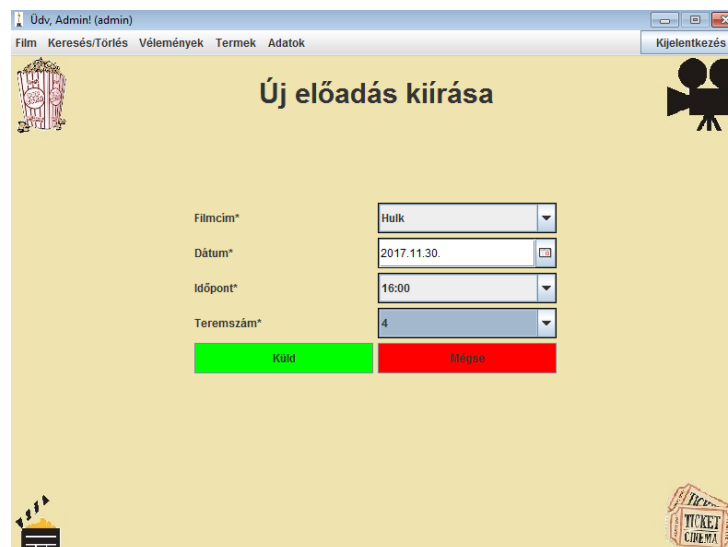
Üdv, Admin! (admin)

Film Keresés/Törlés Vélemények Termek Adatok

Kijelentkezés

Új előadás kiírása

Filmcím*
Hulk

Dátum*
2017.11.30.

Időpont*
16:00

Teremszám*
4

Küld

Mégse

TICKET
TICKET
CINEMA